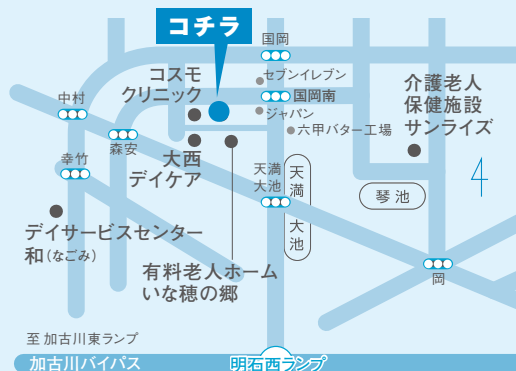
コチラ

国岡

コスモ
クリニック

セブンイレブン

国岡南

ジャパン

介護老人
保健施設
サンライズ

中村

森安

六甲バター工場

幸竹

大西
デイケア

天満
大池

天
満
大
池

琴池

デイサービスセンター
和(なごみ)

有料老人ホーム
いな穂の郷

岡

至 加古川東ランプ

加古川バイパス

明石西ランプ